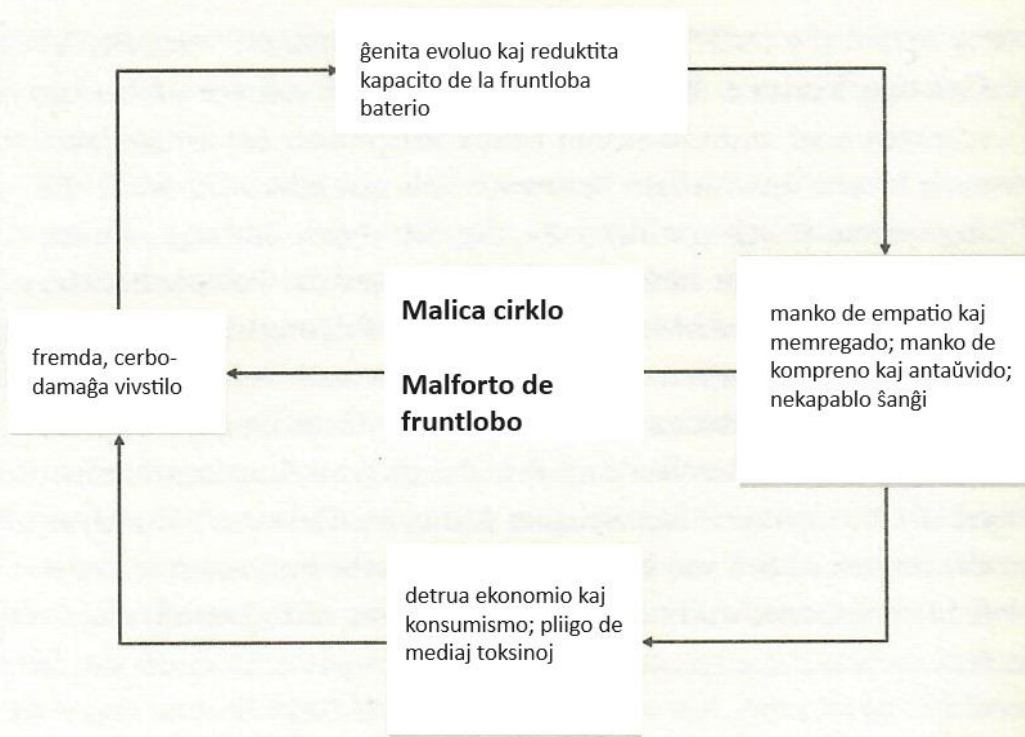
ĝenita evoluo kaj reduktita kapacito de la fruntloba baterio

manko de empatio kaj memregado; manko de kompreno kaj antaŭvido; nekapablo ŝanĝi

detrua ekonomio kaj konsumismo; pliigo de mediaj toksinoj

fremda, cerbodamaĝa vivstilo

Malica cirklo

Malforto de fruntlobo